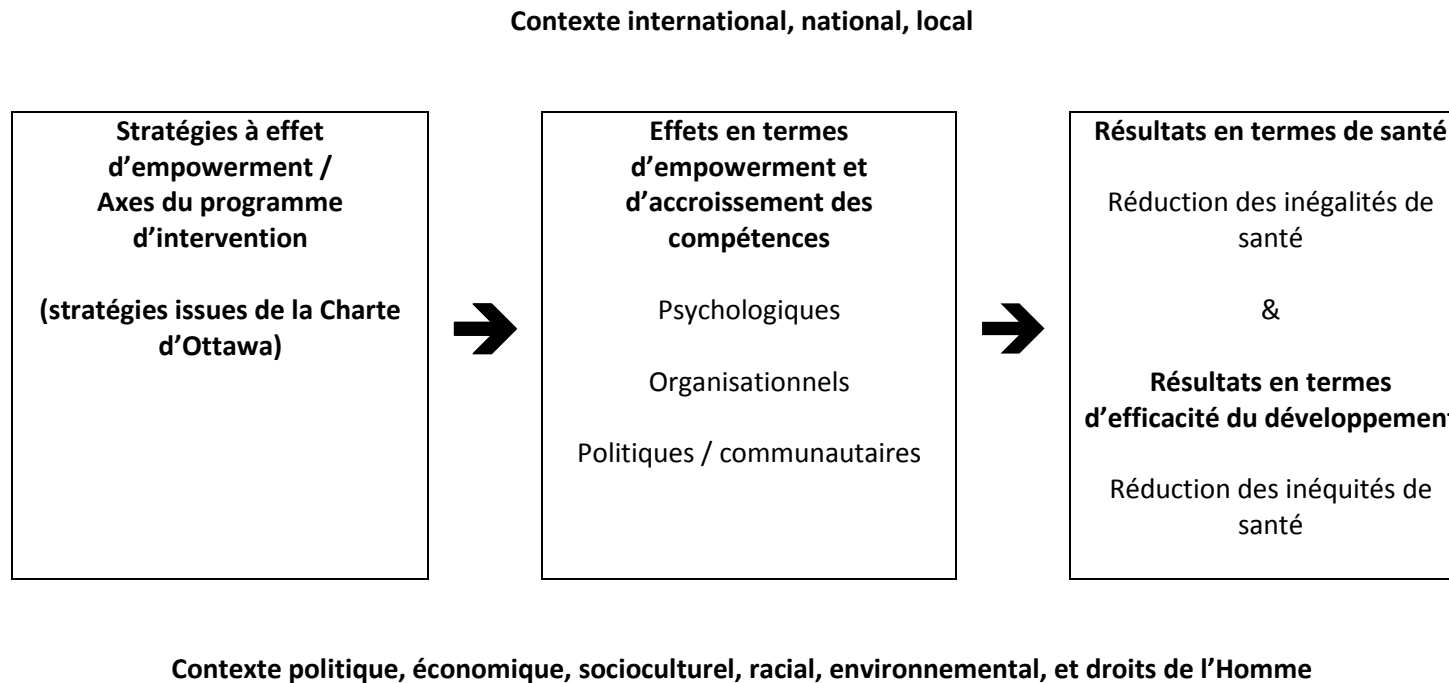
Contexte international, national, local

Stratégies à effet d'empowerment / Axes du programme d'intervention

(stratégies issues de la Charte d'Ottawa)

Effets en termes d'empowerment et d'accroissement des compétences

Psychologiques

Organisationnels

Politiques / communautaires

Résultats en termes de santé

Réduction des inégalités de santé

&

Résultats en termes d'efficacité du développement

Réduction des inéquités de santé

Contexte politique, économique, socioculturel, racial, environnemental, et droits de l'Homme